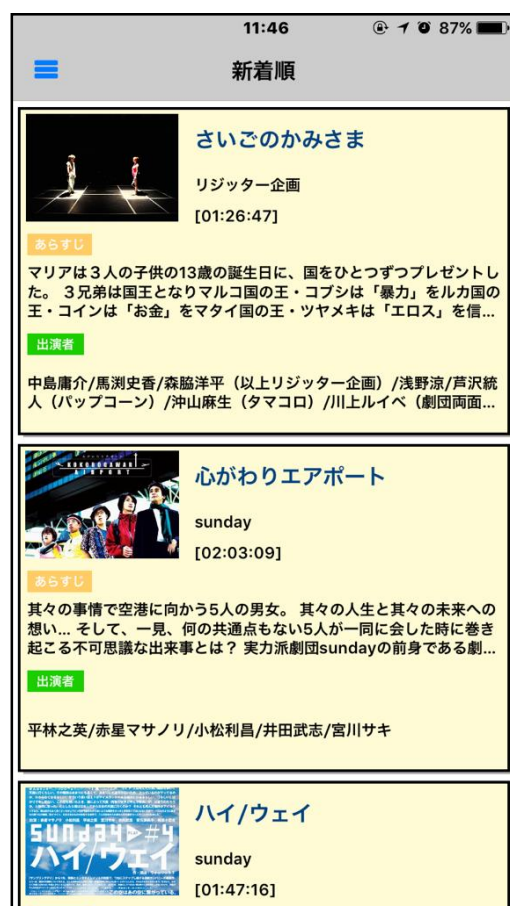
11:46 87%

新着順

さいごのかみさま

リジッター企画

[01:26:47]

あらすじ

マリアは３人の子供の13歳の誕生日に、国をひとつずつプレゼントした。３兄弟は国王となりマルコ国の王・コブシは「暴力」をルカ国の王・コインは「お金」をマタイ国の王・ツヤメキは「エロス」を信...

出演者

中島庸介/馬渕史香/森脇洋平（以上リジッター企画）/浅野涼/芦沢統人（パップコーン）/沖山麻生（タマコロ）/川上ルイベ（劇団両面...

心がわりエアポート

sunday

[02:03:09]

あらすじ

其々の事情で空港に向かう5人の男女。其々の人生と其々の未来への想い... そして、一見、何の共通点もない5人が一同に会した時に巻き起こる不可思議な出来事とは？ 実力派劇団sundayの前身である劇...

出演者

平林之英/赤星マサノリ/小松利昌/井田武志/宮川サキ

ハイ/ウェイ

sunday

[01:47:16]